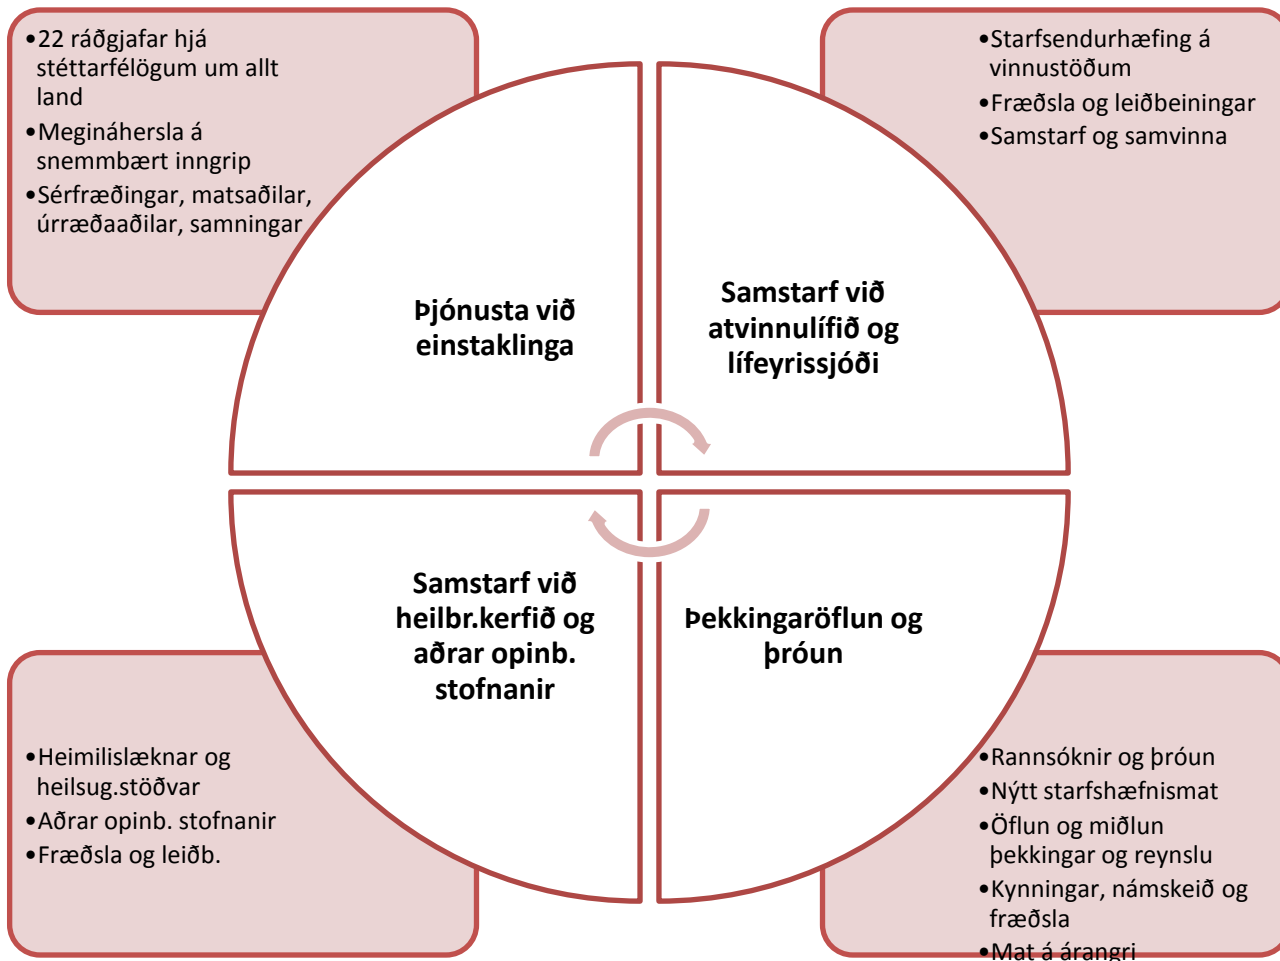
•22 ráðgjafar hjá stéttarfélögum um allt land
•Megináhersla á snemmbært inngrip
•Sérfræðingar, matsaðilar, úrræðaaðilar, samningar

•Starfsendurhæfing á vinnustöðum
•Fræðsla og leiðbeiningar
•Samstarf og samvinna

Þjónusta við einstaklinga

Samstarf við atvinnulífið og lífeyrissjóði

Samstarf við heilbr.kerfið og aðrar opinb. stofnanir

Þekkingaröflun og þróun

•Heimilislæknar og heilsug.stöðvar
•Aðrar opinb. stofnanir
•Fræðsla og leiðb.

•Rannsóknir og þróun
•Nýtt starfshæfnismat
•Öflun og miðlun þekkingar og reynslu
•Kynningar, námskeið og fræðsla
•Mat á árangri